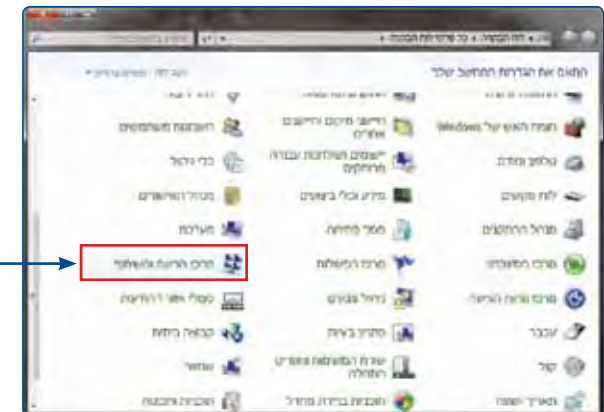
התאם את הגדרות המחשב שלך
הצג לפי: סמלים קטנים
חוויית השימוש של Windows
גלגל מולטי
לוח מקשים
מנהל ההתקנים
מרכז הסינכרון
מרכז נוחות הגישה
עכבר
קול
תאריך ושעה
זיהוי מיקום וחיישנים אחרים
יישומים המותקנים בעבודה מרחוק
מידע וכלי ביצועים
ממשק הגדרות
מרכז הפעולות
ניהול צבעים
סרגלי כלים
שורת המשימות ותפריט התחלה
תוכניות ברירת מחדל
חשבונות משתמשים
כלי ניהול
מנהל האישורים
מערכת
מרכז הרשת והשיתוף
ספקי אזור ההודעות
קבוצה ביתית
שחזור
תוכניות ותכונות